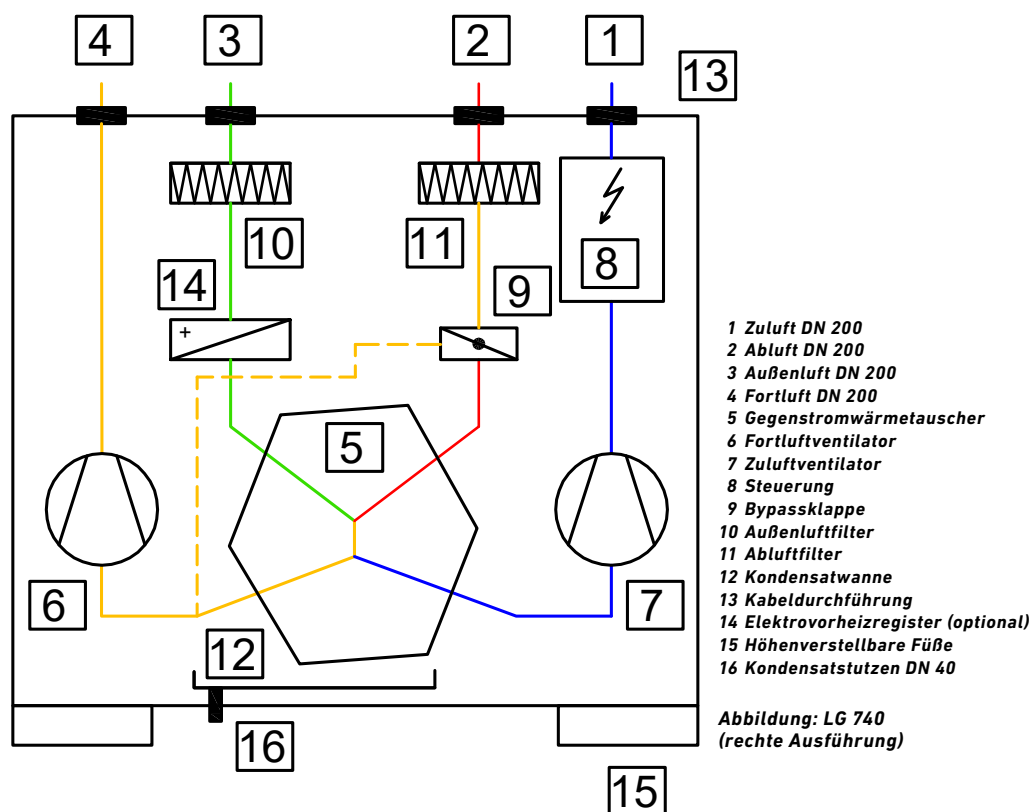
4
3
2
1
13
10
11
8
14
9
+
5
6
7
12
16
15

1 Zuluft DN 200
2 Abluft DN 200
3 Außenluft DN 200
4 Fortluft DN 200
5 Gegenstromwärmetauscher
6 Fortluftventilator
7 Zuluftventilator
8 Steuerung
9 Bypassklappe
10 Außenluftfilter
11 Abluftfilter
12 Kondensatwanne
13 Kabeldurchführung
14 Elektrovorheizregister (optional)
15 Höhenverstellbare Füße
16 Kondensatstutzen DN 40

Abbildung: LG 740
(rechte Ausführung)